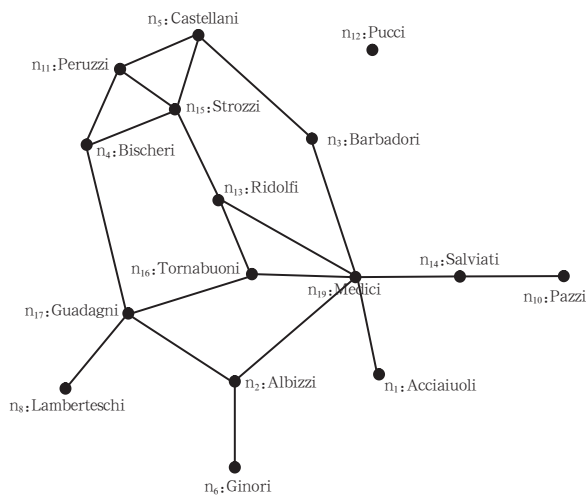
$n_5$: Castellani
$n_{12}$: Pucci
$n_{11}$: Peruzzi
$n_{15}$: Strozzi
$n_4$: Bischeri
$n_3$: Barbadori
$n_{13}$: Ridolfi
$n_{16}$: Tornabuoni
$n_{14}$: Salviati
$n_{19}$: Medici
$n_{10}$: Pazzi
$n_{17}$: Guadagni
$n_2$: Albizzi
$n_1$: Acciaiuoli
$n_8$: Lamberteschi
$n_6$: Ginori